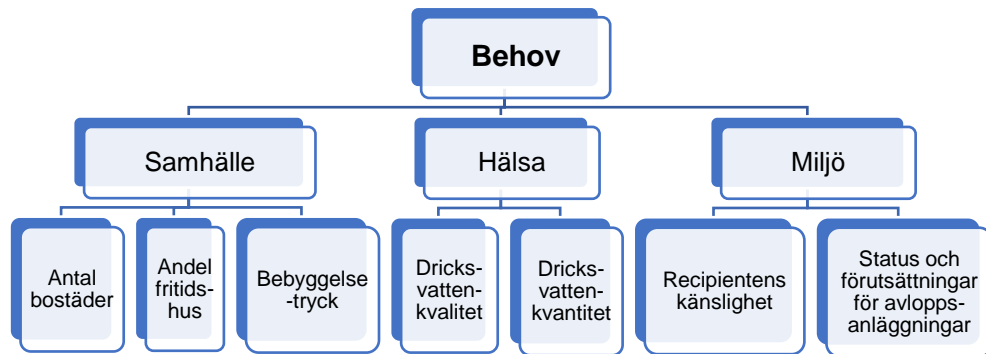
Behov

Samhälle

Hälsa

Miljö

Antal bostäder

Andel fritidshus

Bebyggelse-tryck

Dricksvattenkvalitet

Dricksvattenkvantitet

Recipientens känslighet

Status och förutsättningar för avloppsanläggningar